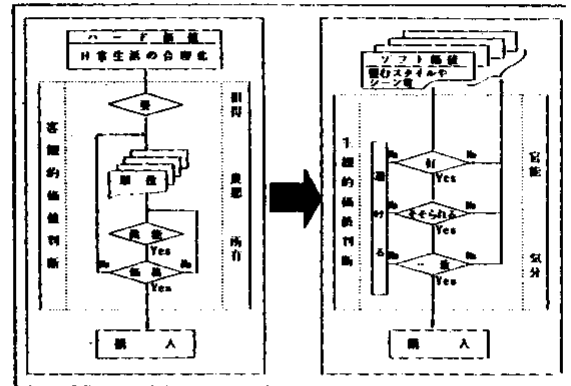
ハード価値
日常生活の合理化

客観的価値判断

要

損得

良悪

所有

Yes

Yes

No

No

購入

ソフト価値
望むスタイルや
シーン性

主観的価値判断

官能

気分

好

Yes

そそられる

Yes

Yes

No

No

No

購入